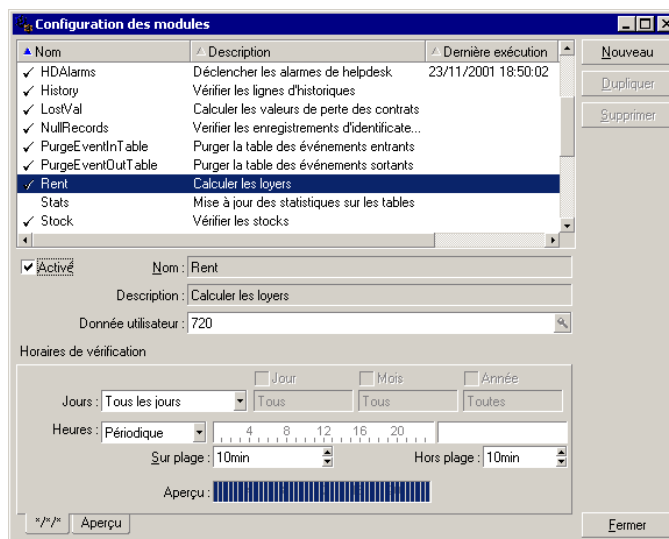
Configuration des modules

| Nom | Description | Dernière exécution |
|---|---|---|
| ✓ HDAlarms | Déclencher les alarmes de helpdesk | 23/11/2001 18:50:02 |
| ✓ History | Vérifier les lignes d'historiques | |
| ✓ LostVal | Calculer les valeurs de perte des contrats | |
| ✓ NullRecords | Verifier les enregistrements d'identificate... | |
| ✓ PurgeEventInTable | Purger la table des événements entrants | |
| ✓ PurgeEventOutTable | Purger la table des événements sortants | |
| ✓ Rent | Calculer les loyers | |
| Stats | Mise à jour des statistiques sur les tables | |
| ✓ Stock | Vérifier les stocks | |

Nouveau
Dupliquer
Supprimer

Activé
Nom : Rent
Description : Calculer les loyers
Donnée utilisateur : 720

Horaires de vérification
Jour
Mois
Année
Jours : Tous les jours
Tous
Tous
Toutes
Heures : Périodique
4 8 12 16 20
Sur plage : 10min
Hors plage : 10min
Aperçu :

*/*/*
Aperçu

Fermer